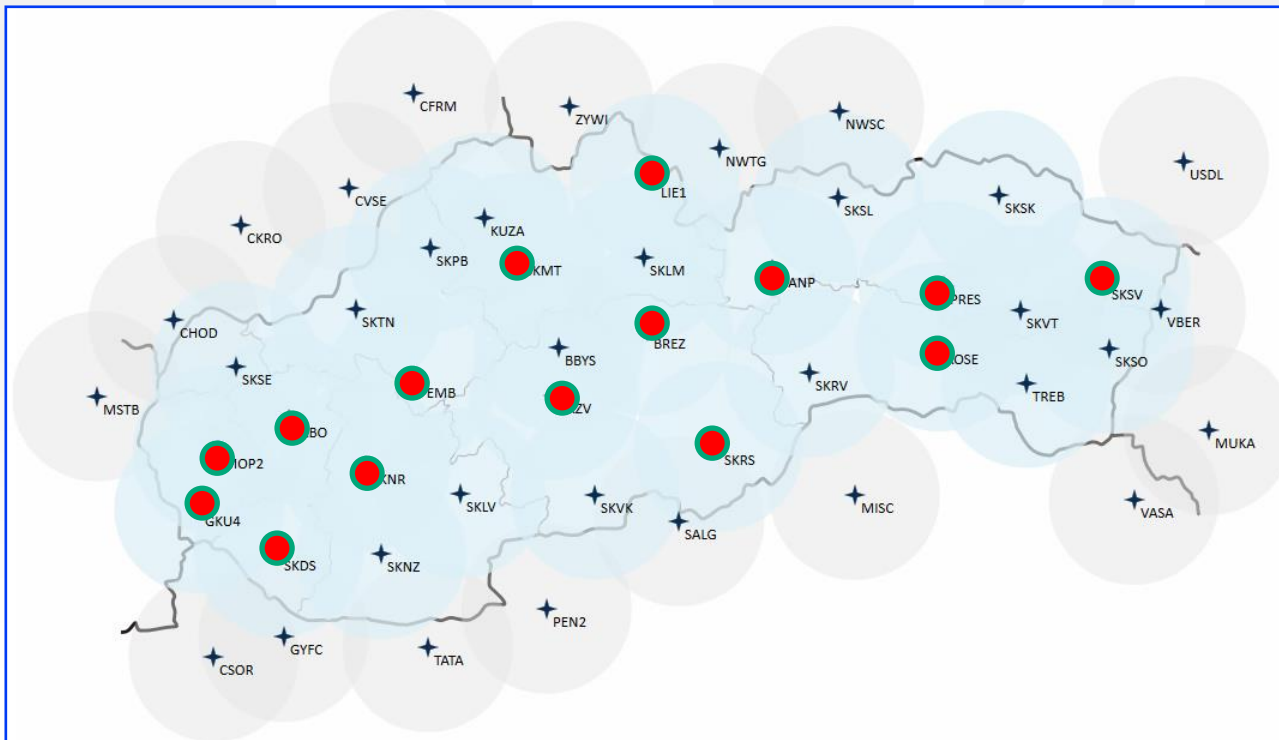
CFRM
ZYWI
NWSC
NWTG
USDL
LIE1
CVSE
SKSL
SKSK
CKRO
KUZA
SKPB
KMT
SKLM
ANP
PRES
SKSV
CHOD
SKTN
SKVT
VBER
BREZ
BBYS
OSE
SKSO
SKSE
SKRV
MSTB
EMB
TREB
ZV
BO
MUKA
IOP2
SKRS
KNR
SKLV
SKVK
MISC
GKU4
VASA
SALG
SKDS
SKNZ
PEN2
GYFC
CSOR
TATA